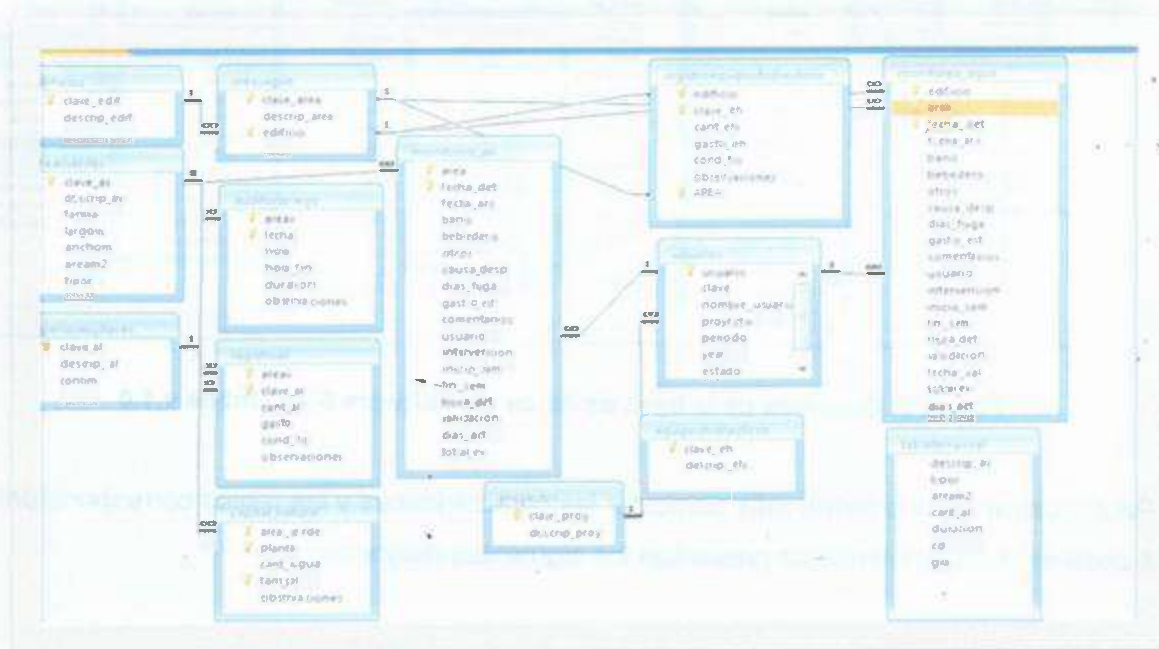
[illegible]
clave_edif
descrip_edif

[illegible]
clave_area
descrip_area
edificio

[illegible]
clave_ai
descrip_ai
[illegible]
largom
anchom
aream2
tipo

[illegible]
clave_al
descrip_al
conm

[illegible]
areas
fecha
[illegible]
hora_fin
duracion
observaciones

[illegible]
area
fecha_det
fecha_arr
baño
bebedero
otros
causa_desp
dias_fuga
gasto_est
comentarios
usuario
intervencion
inicio_sem
fin_sem
hora_det
ubicacion
dias_act
totales

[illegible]
areas
clave_al
cant_al
gasto
cond_fis
observaciones

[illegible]
area_verde
planta
cant_agua
tanque
observaciones

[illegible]
edificio
clave_eh
cant_eh
gasto_eh
cond_fis
observaciones
AREA

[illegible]
usuario
clave
nombre_usuario
proyecto
periodo
year
estado

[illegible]
clave_eh
descrip_eh

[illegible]
clave_proy
descrip_proy

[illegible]
edificio
area
fecha_det
fecha_arr
baño
bebedero
otros
causa_desp
dias_fuga
gasto_est
comentarios
usuario
intervencion
inicio_sem
fin_sem
hora_det
validacion
fecha_val
totales
dias_act

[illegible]
descrip_ai
tipo
aream2
cant_al
duracion
co
ga

1
∞
1
∞
1
∞
∞
∞
1
∞
∞
∞
1
∞
∞
1
∞
∞
∞
1